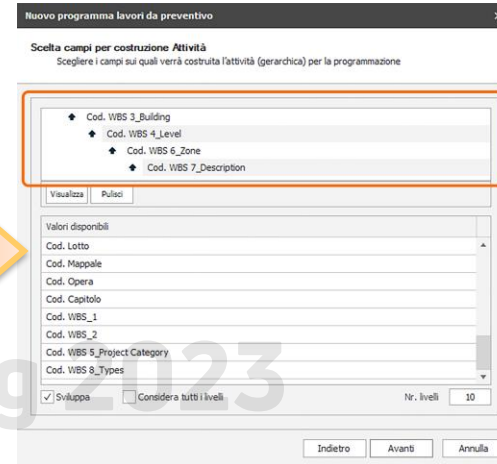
Nuovo programma lavori da preventivo

Scelta campi per costruzione Attività
Scegliere i campi sui quali verrà costruita l'attività (gerarchica) per la programmazione

Cod. WBS 3_Building
Cod. WBS 4_Level
Cod. WBS 6_Zone
Cod. WBS 7_Description

Visualizza Pulisci

Valori disponibili
Cod. Lotto
Cod. Mappale
Cod. Opera
Cod. Capitolo
Cod. WBS_1
Cod. WBS_2
Cod. WBS 5_Project Category
Cod. WBS 8_Types

Sviluppa Considera tutti i livelli Nr. livelli 10

g2023

Indietro Avanti Annulla